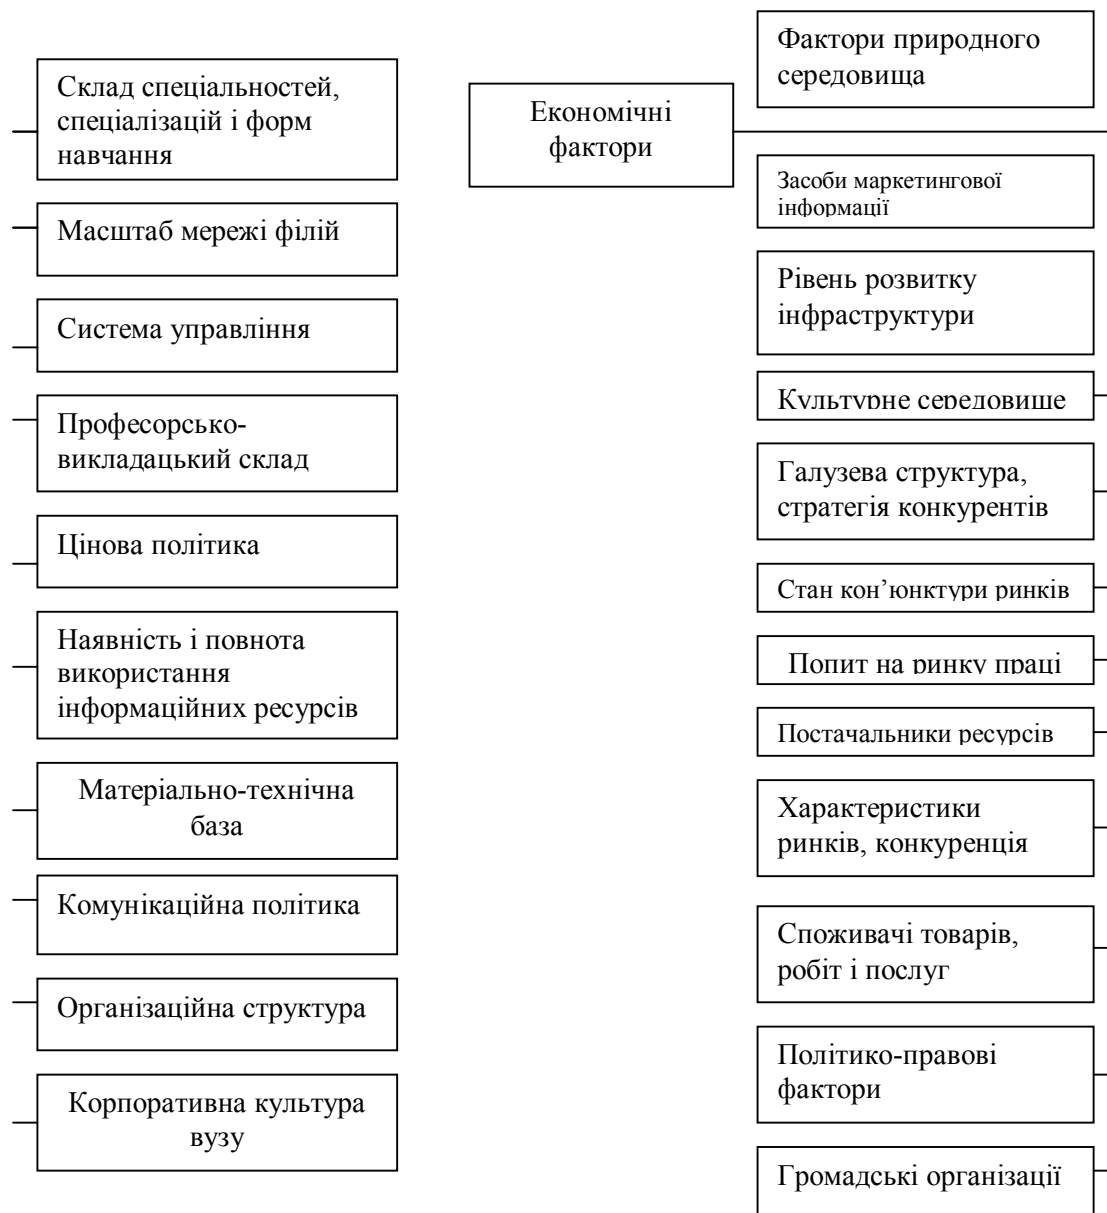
Склад спеціальностей, спеціалізацій і форм навчання

Масштаб мережі філій

Система управління

Професорсько-викладацький склад

Цінова політика

Наявність і повнота використання інформаційних ресурсів

Матеріально-технічна база

Комунікаційна політика

Організаційна структура

Корпоративна культура вузу

Економічні фактори

Фактори природного середовища

Засоби маркетингової інформації

Рівень розвитку інфраструктури

Культурне середовище

Галузева структура, стратегія конкурентів

Стан кон'юнктури ринків

Попит на ринку праці

Постачальники ресурсів

Характеристики ринків, конкуренція

Споживачі товарів, робіт і послуг

Політико-правові фактори

Громадські організації